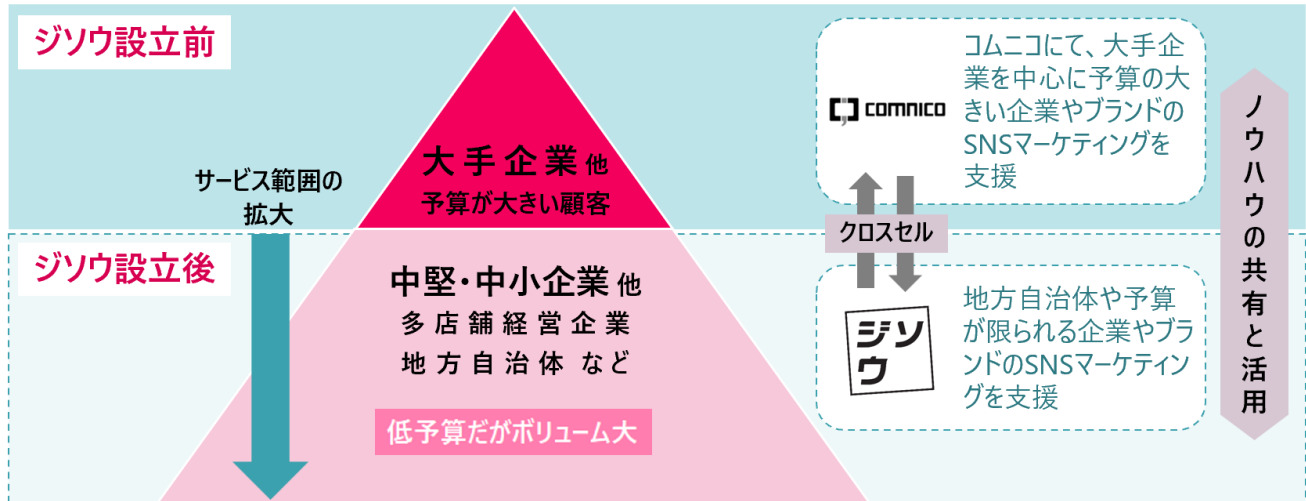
ジソウ設立前

大手企業他
予算が大きい顧客

サービス範囲の拡大

ジソウ設立後

中堅・中小企業他
多店舗経営企業
地方自治体 など

低予算だがボリューム大

comnico

コムニコにて、大手企業を中心に予算の大きい企業やブランドのSNSマーケティングを支援

クロスセル

ジソウ

地方自治体や予算が限られる企業やブランドのSNSマーケティングを支援

ノウハウの共有と活用